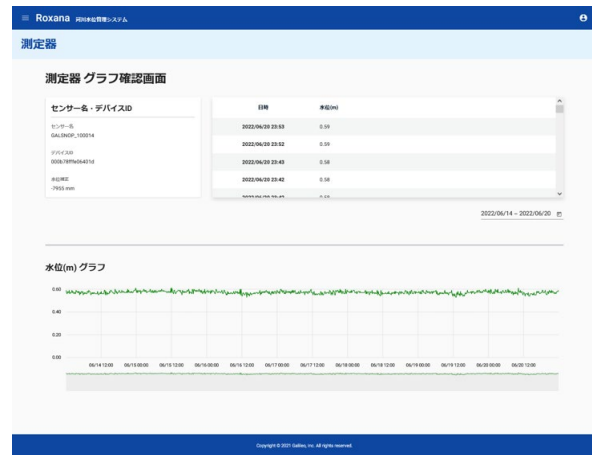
≡ Roxana 河川水位管理システム

測定器

測定器 グラフ確認画面

センサー名・デバイスID

センサー名
GALSNOP_100014

デバイスID
000b78ff9e06431d

水位補正
-7955 mm

| 日時 | 水位(m) |
|---|---|
| 2022/06/20 23:53 | 0.59 |
| 2022/06/20 23:52 | 0.59 |
| 2022/06/20 23:43 | 0.58 |
| 2022/06/20 23:42 | 0.58 |
| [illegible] | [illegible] |

2022/06/14 ~ 2022/06/20

水位(m) グラフ

0.60
0.40
0.20
0.00

06/14 12:00 06/15 00:00 06/15 12:00 06/16 00:00 06/16 12:00 06/17 00:00 06/17 12:00 06/18 00:00 06/18 12:00 06/19 00:00 06/19 12:00 06/20 00:00 06/20 12:00

Copyright © 2021 Galileo, Inc. All rights reserved.